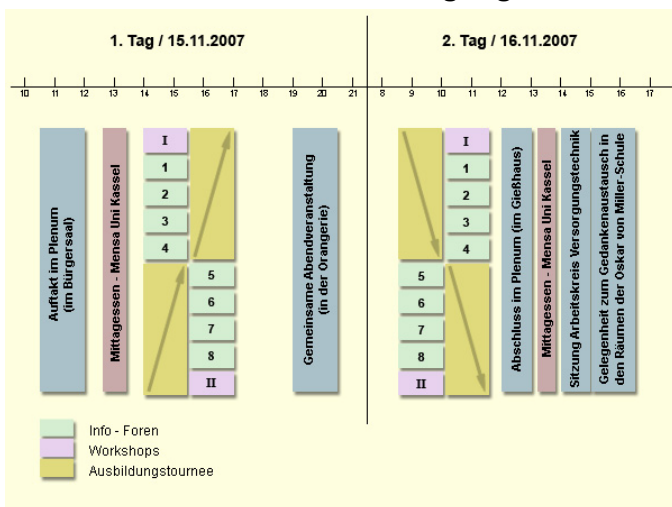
1. Tag / 15.11.2007

2. Tag / 16.11.2007

10 11 12 13 14 15 16 17 18 19 20 21 8 9 10 11 12 13 14 15 16 17

Auftakt im Plenum (im Bürgersaal)

Mittagessen - Mensa Uni Kassel

I
1
2
3
4
5
6
7
8
II

Gemeinsame Abendveranstaltung (in der Orangerie)

I
1
2
3
4
5
6
7
8
II

Abschluss im Plenum (im Gießhaus)

Mittagessen - Mensa Uni Kassel

Sitzung Arbeitskreis Versorgungstechnik

Gelegenheit zum Gedankenaustausch in den Räumen der Oskar von Miller-Schule

Info - Foren
Workshops
Ausbildungstournee